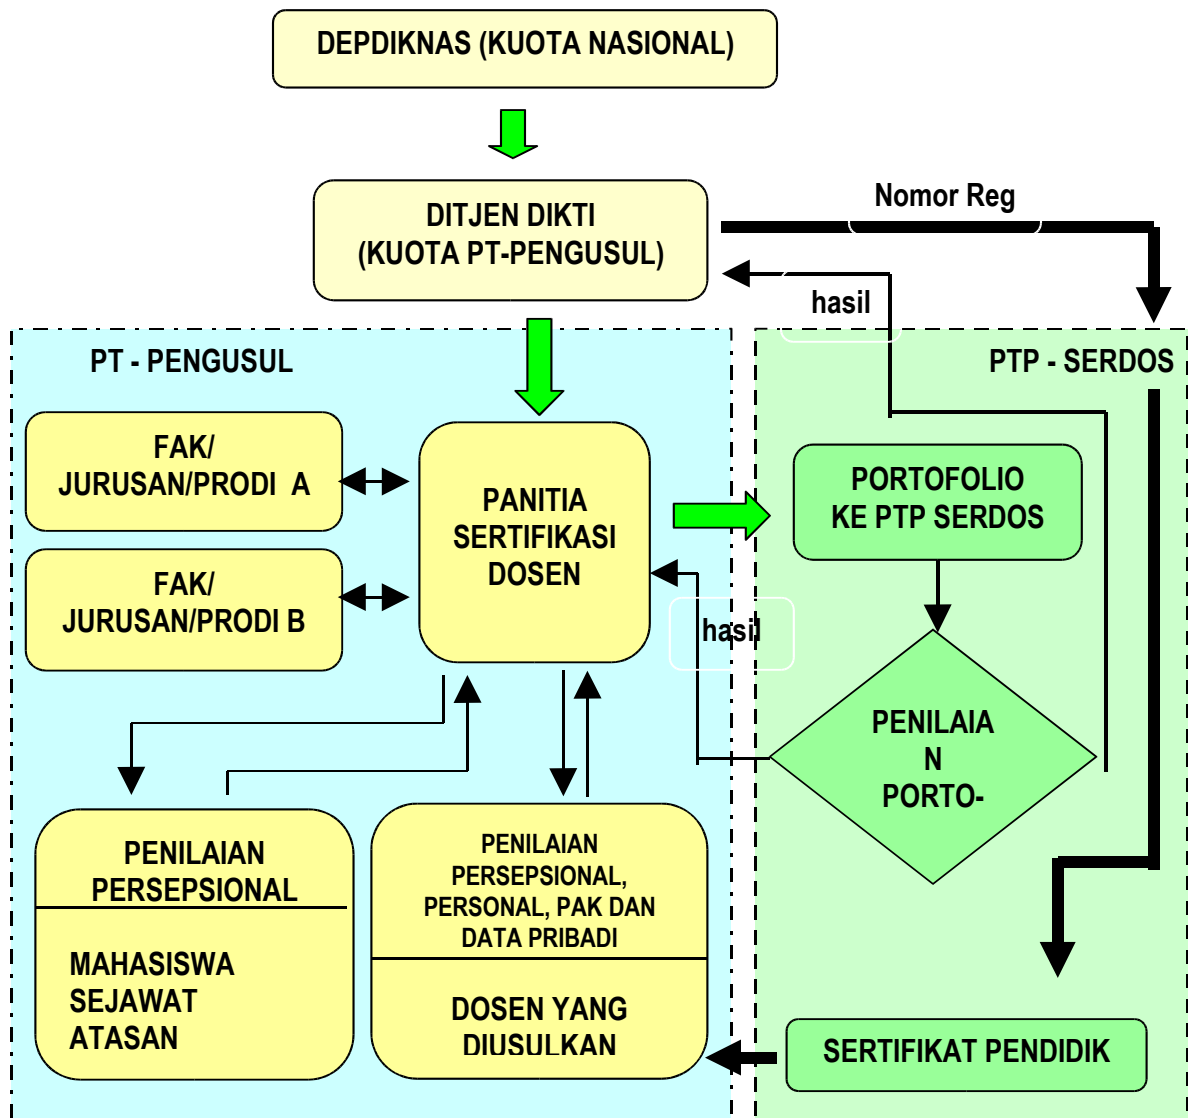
DEPDIKNAS (KUOTA NASIONAL)

DITJEN DIKTI
(KUOTA PT-PENGUSUL)

Nomor Reg

hasil

PT - PENGUSUL

PTP - SERDOS

FAK/
JURUSAN/PRODI A

FAK/
JURUSAN/PRODI B

PANITIA
SERTIFIKASI
DOSEN

PORTOFOLIO
KE PTP SERDOS

hasil

PENILAIA
N
PORTO-

PENILAIAN
PERSEPSIONAL

MAHASISWA
SEJAWAT
ATASAN

PENILAIAN
PERSEPSIONAL,
PERSONAL, PAK DAN
DATA PRIBADI

DOSEN YANG
DIUSULKAN

SERTIFIKAT PENDIDIK